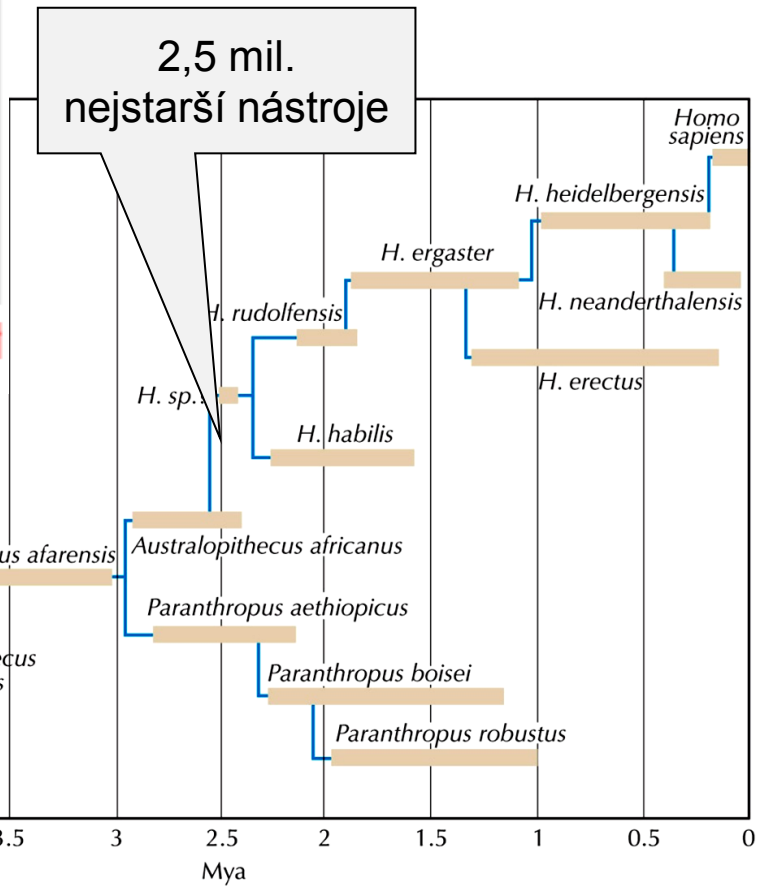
2,5 mil.
nejstarší nástroje

Homo sapiens

H. heidelbergensis

H. ergaster

H. neanderthalensis

H. rudolfensis

H. erectus

H. sp.

H. habilis

us afarensis

Australopithecus africanus

Paranthropus aethiopicus

cus
s

Paranthropus boisei

Paranthropus robustus

3.5  3  2.5  2  1.5  1  0.5  0
Mya